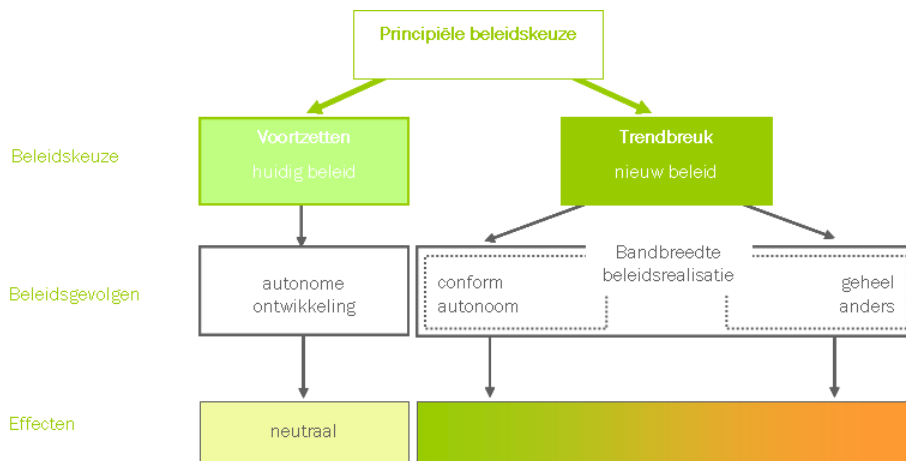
Principiële beleidskeuze

Beleidskeuze

Voortzetten
huidig beleid

Trendbreuk
nieuw beleid

Beleidsgevolgen

autonome ontwikkeling

Bandbreedte beleidsrealisatie

conform autonoom

geheel anders

Effecten

neutraal